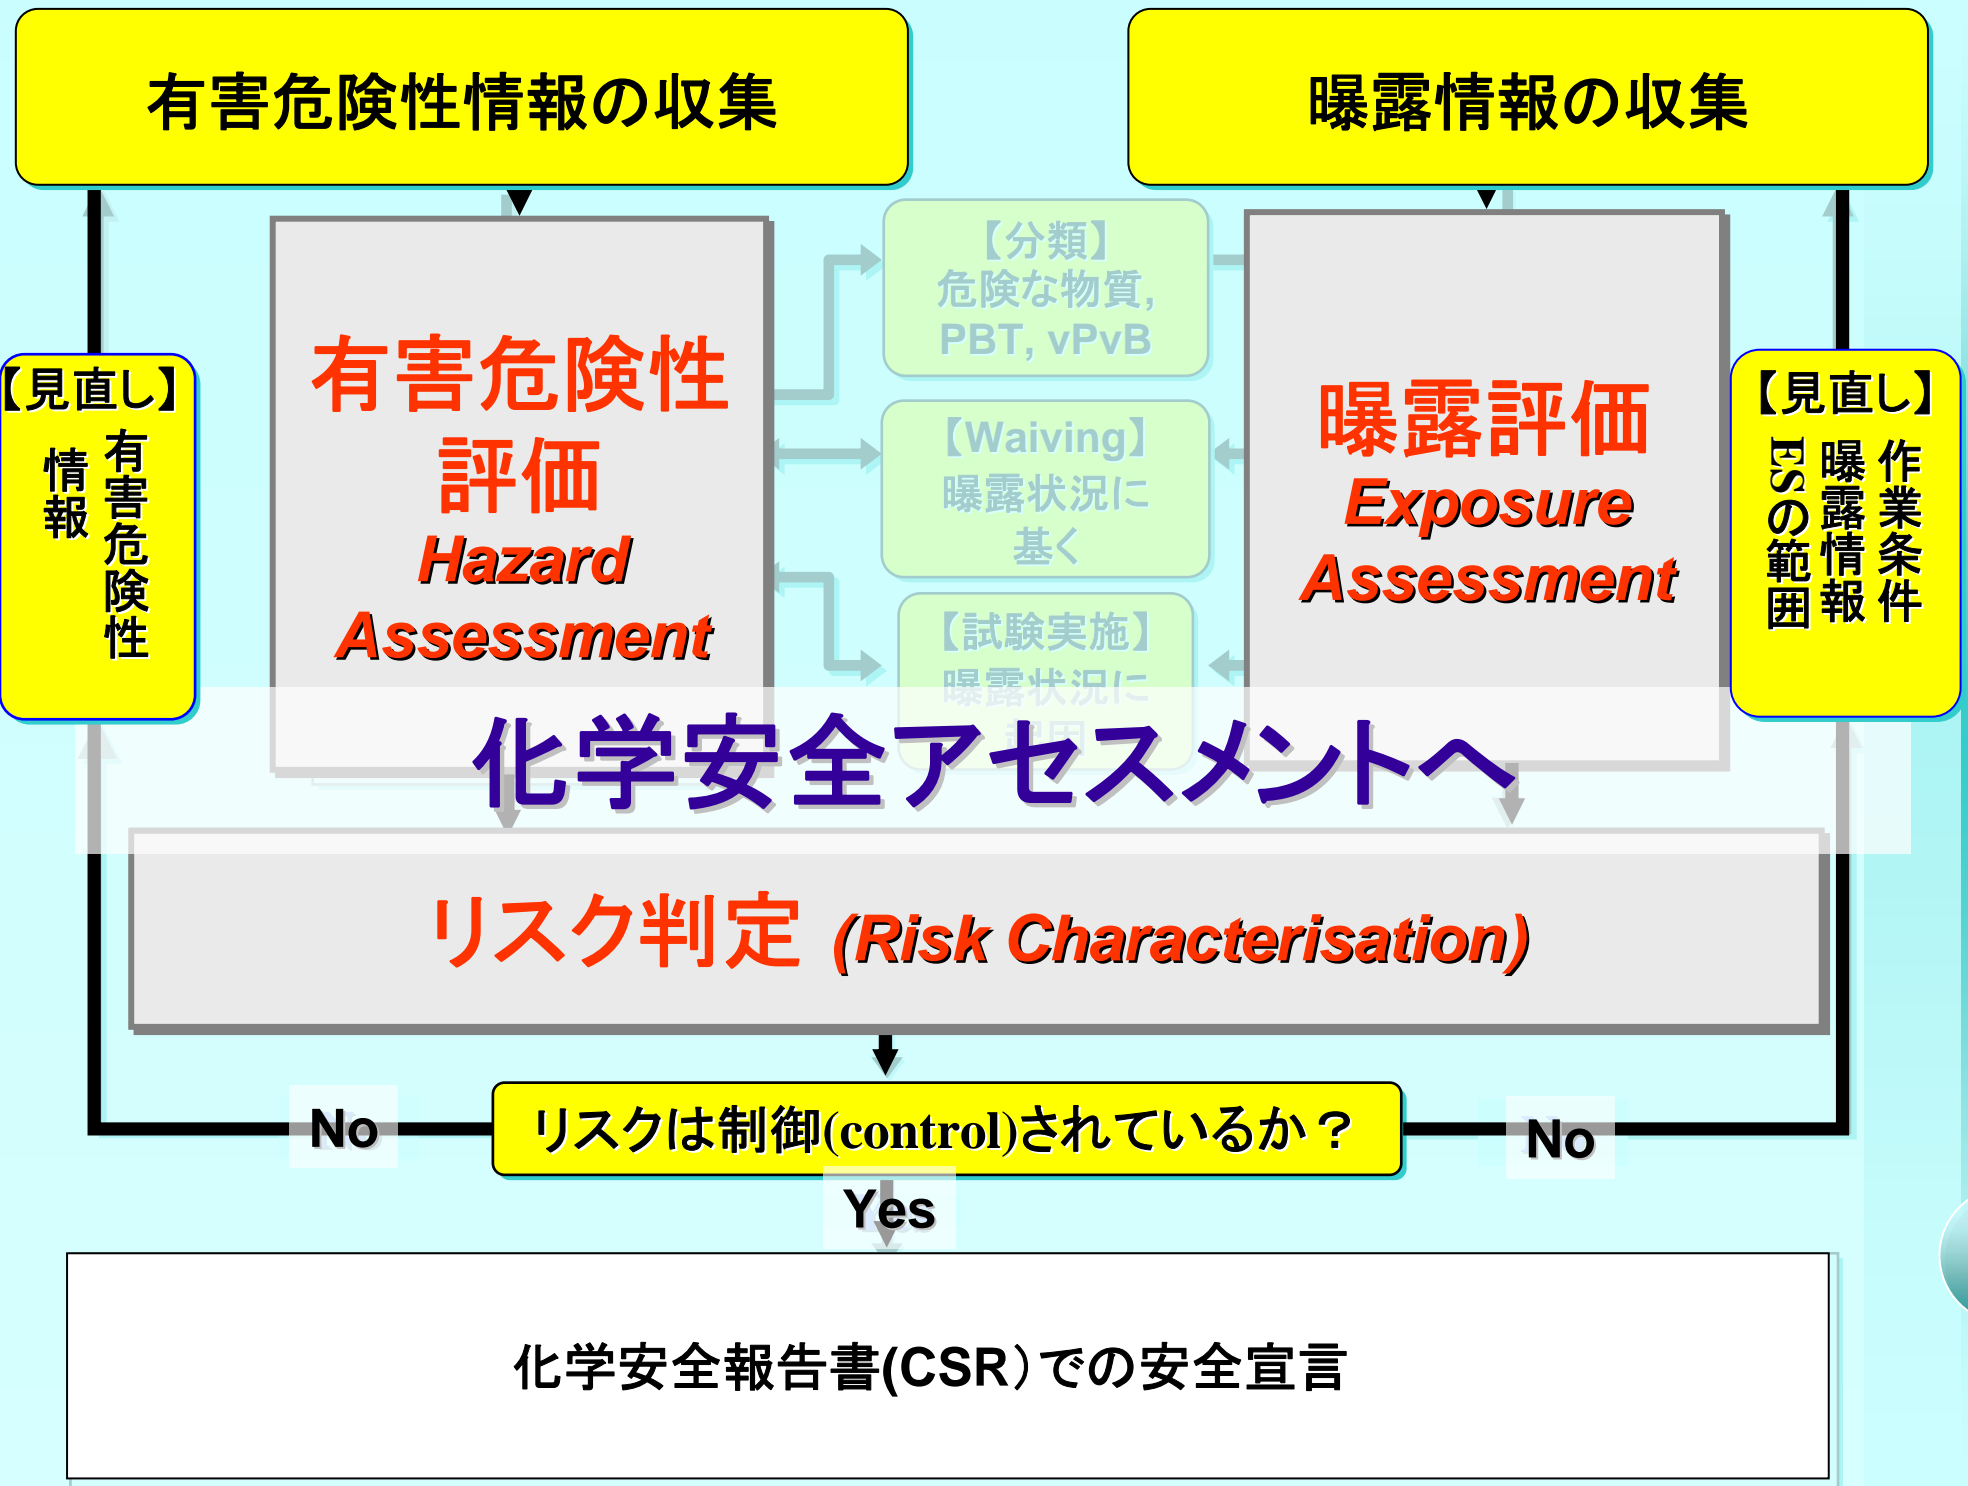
有害危険性情報の収集

曝露情報の収集

【見直し】
有害危険性情報

有害危険性評価
Hazard Assessment

【分類】
危険な物質, PBT, vPvB

【Waiving】
曝露状況に基く

【試験実施】
曝露状況に
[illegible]

曝露評価
Exposure Assessment

【見直し】
作業条件
曝露情報
ESの範囲

化学安全アセスメントへ

リスク判定 (Risk Characterisation)

No

リスクは制御(control)されているか？

No

Yes

化学安全報告書(CSR)での安全宣言